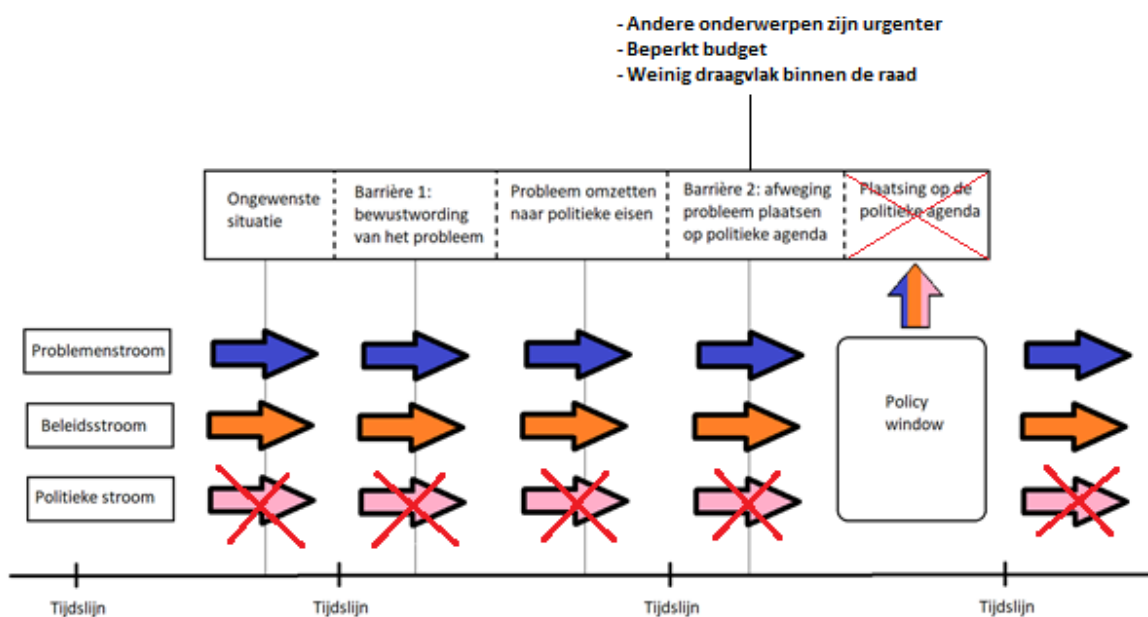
- Andere onderwerpen zijn urgenter
- Beperkt budget
- Weinig draagvlak binnen de raad

Ongewenste situatie

Barrière 1: bewustwording van het probleem

Probleem omzetten naar politieke eisen

Barrière 2: afweging probleem plaatsen op politieke agenda

Plaatsing op de politieke agenda

Problemenstroom

Beleidsstroom

Politieke stroom

Policy window

Tijdslijn

Tijdslijn

Tijdslijn

Tijdslijn